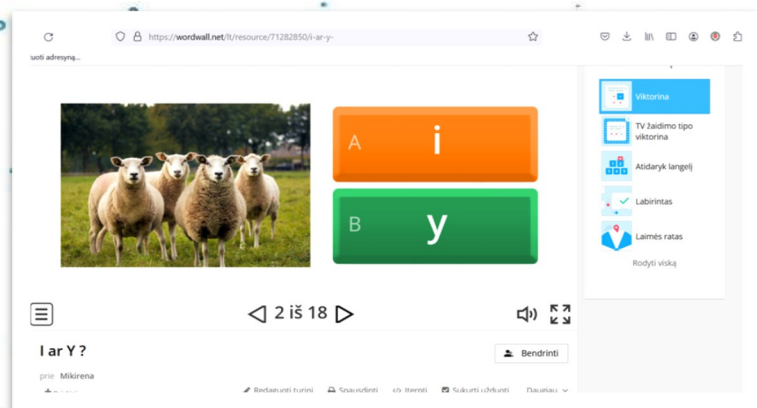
https://wordwall.net/lt/resource/71282850/i-ar-y-

tuoti adresyną...

A i

B y

◁ 2 iš 18 ▷

I ar Y ?

prie Mikirena

Bendrinti

Redaguoti turinį Spausdinti Įterpti Sukurti užduotį Daugiau

Viktorina

TV žaidimo tipo viktorina

Atidaryk langelį

Labirintas

Laimės ratas

Rodyti viską